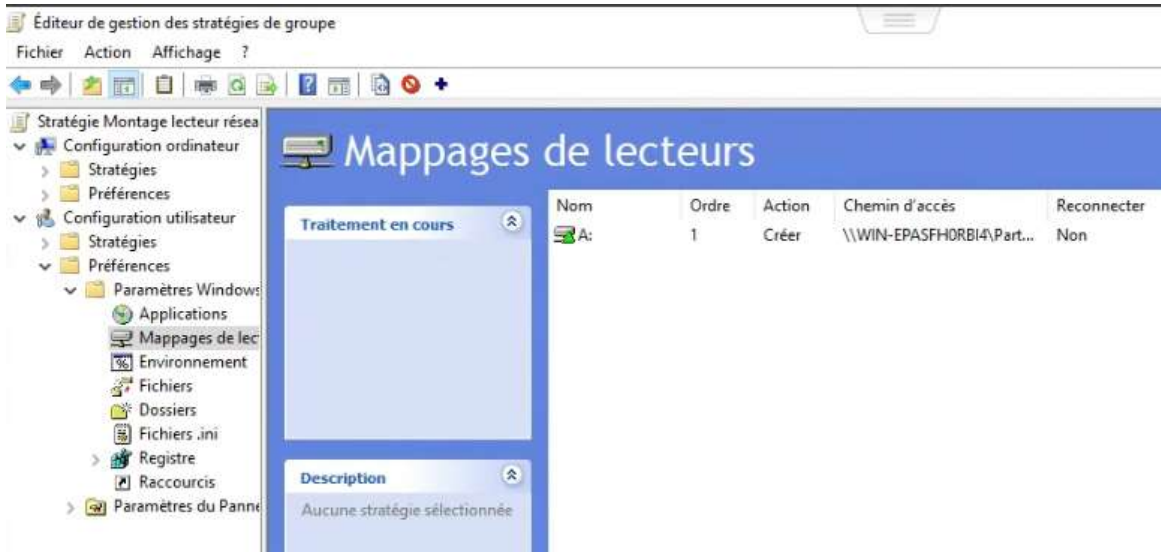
Éditeur de gestion des stratégies de groupe

Fichier Action Affichage ?

Stratégie Montage lecteur résea
Configuration ordinateur
Stratégies
Préférences
Configuration utilisateur
Stratégies
Préférences
Paramètres Windows
Applications
Mappages de lec
Environnement
Fichiers
Dossiers
Fichiers .ini
Registre
Raccourcis
Paramètres du Panne

Mappages de lecteurs

Traitement en cours

Description
Aucune stratégie sélectionnée

| Nom | Ordre | Action | Chemin d'accès | Reconnecter |
|---|---|---|---|---|
| A: | 1 | Créer | \\WIN-EPASFH0RBI4\Part... | Non |